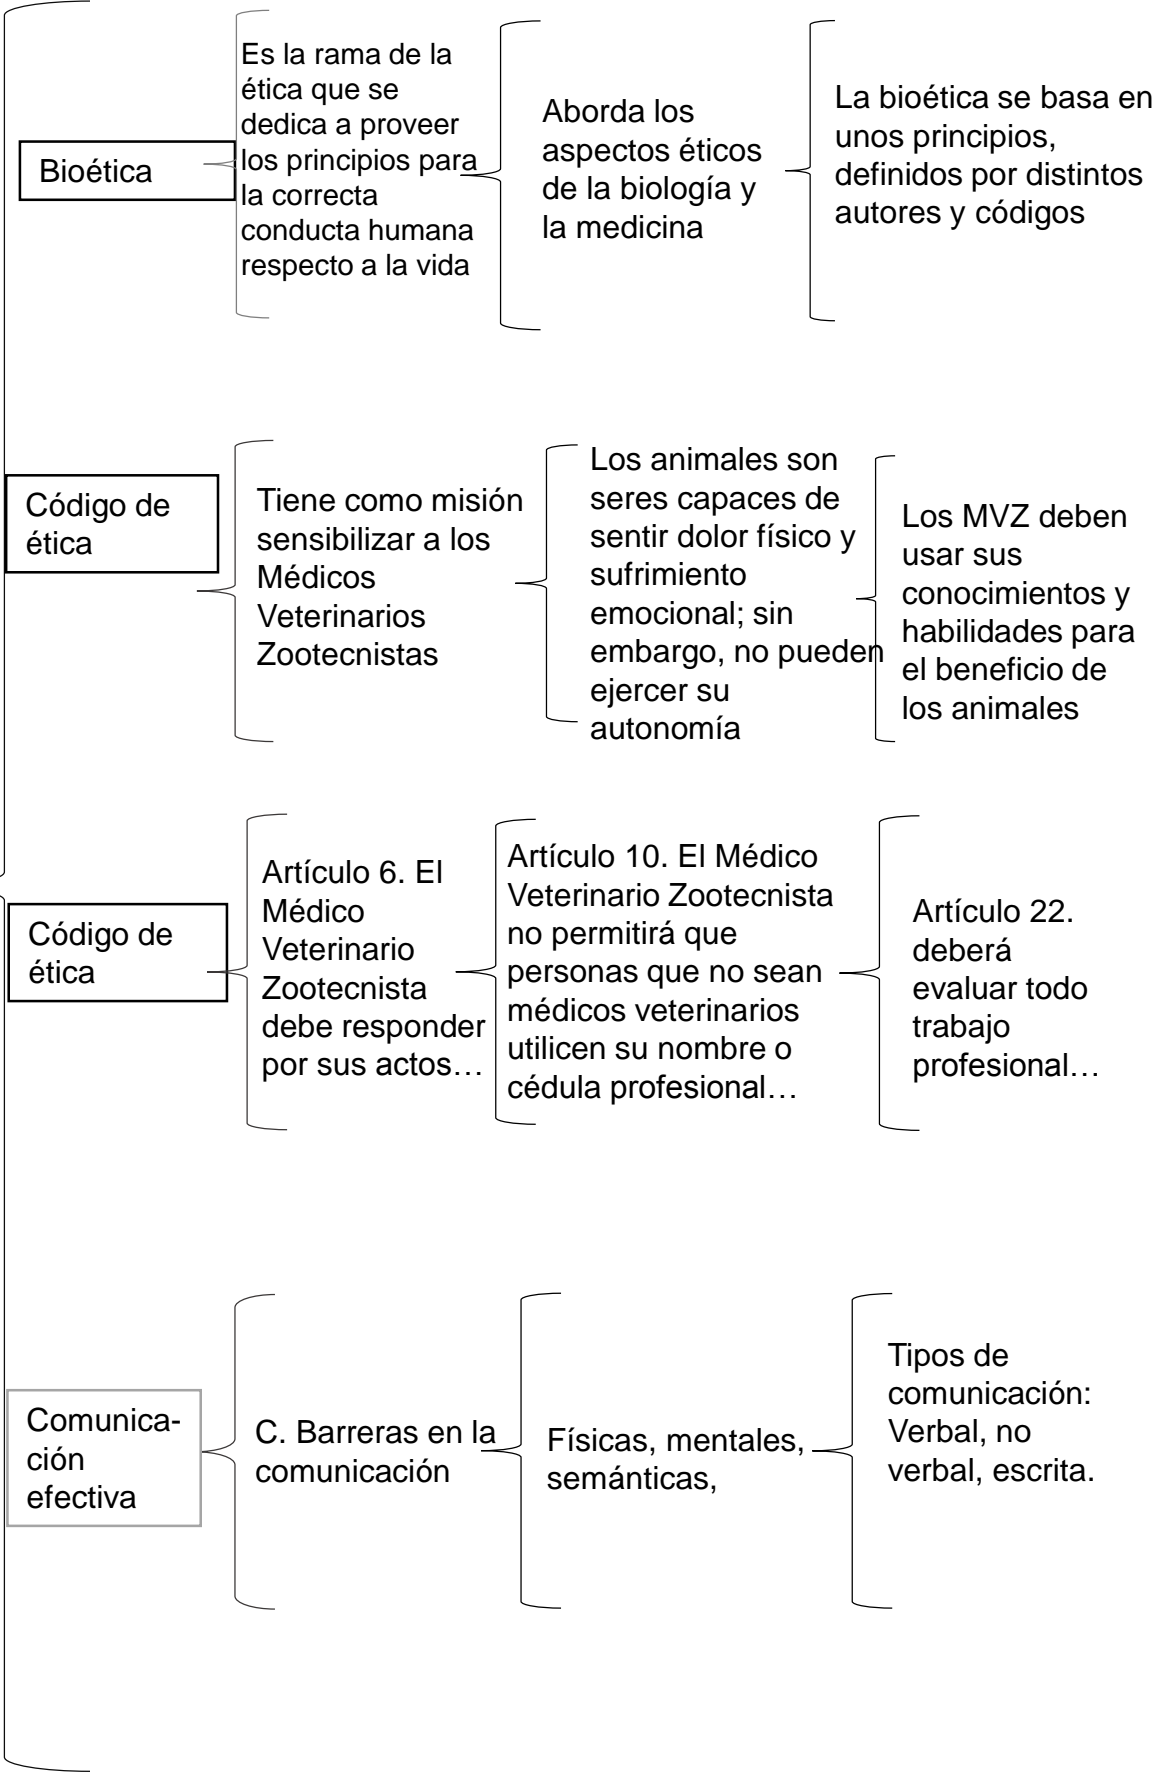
Bioética

Es la rama de la ética que se dedica a proveer los principios para la correcta conducta humana respecto a la vida

Aborda los aspectos éticos de la biología y la medicina

La bioética se basa en unos principios, definidos por distintos autores y códigos

Código de ética

Tiene como misión sensibilizar a los Médicos Veterinarios Zootecnistas

Los animales son seres capaces de sentir dolor físico y sufrimiento emocional; sin embargo, no pueden ejercer su autonomía

Los MVZ deben usar sus conocimientos y habilidades para el beneficio de los animales

Código de ética

Artículo 6. El Médico Veterinario Zootecnista debe responder por sus actos…

Artículo 10. El Médico Veterinario Zootecnista no permitirá que personas que no sean médicos veterinarios utilicen su nombre o cédula profesional…

Artículo 22. deberá evaluar todo trabajo profesional…

Comunicación efectiva

C. Barreras en la comunicación

Físicas, mentales, semánticas,

Tipos de comunicación: Verbal, no verbal, escrita.